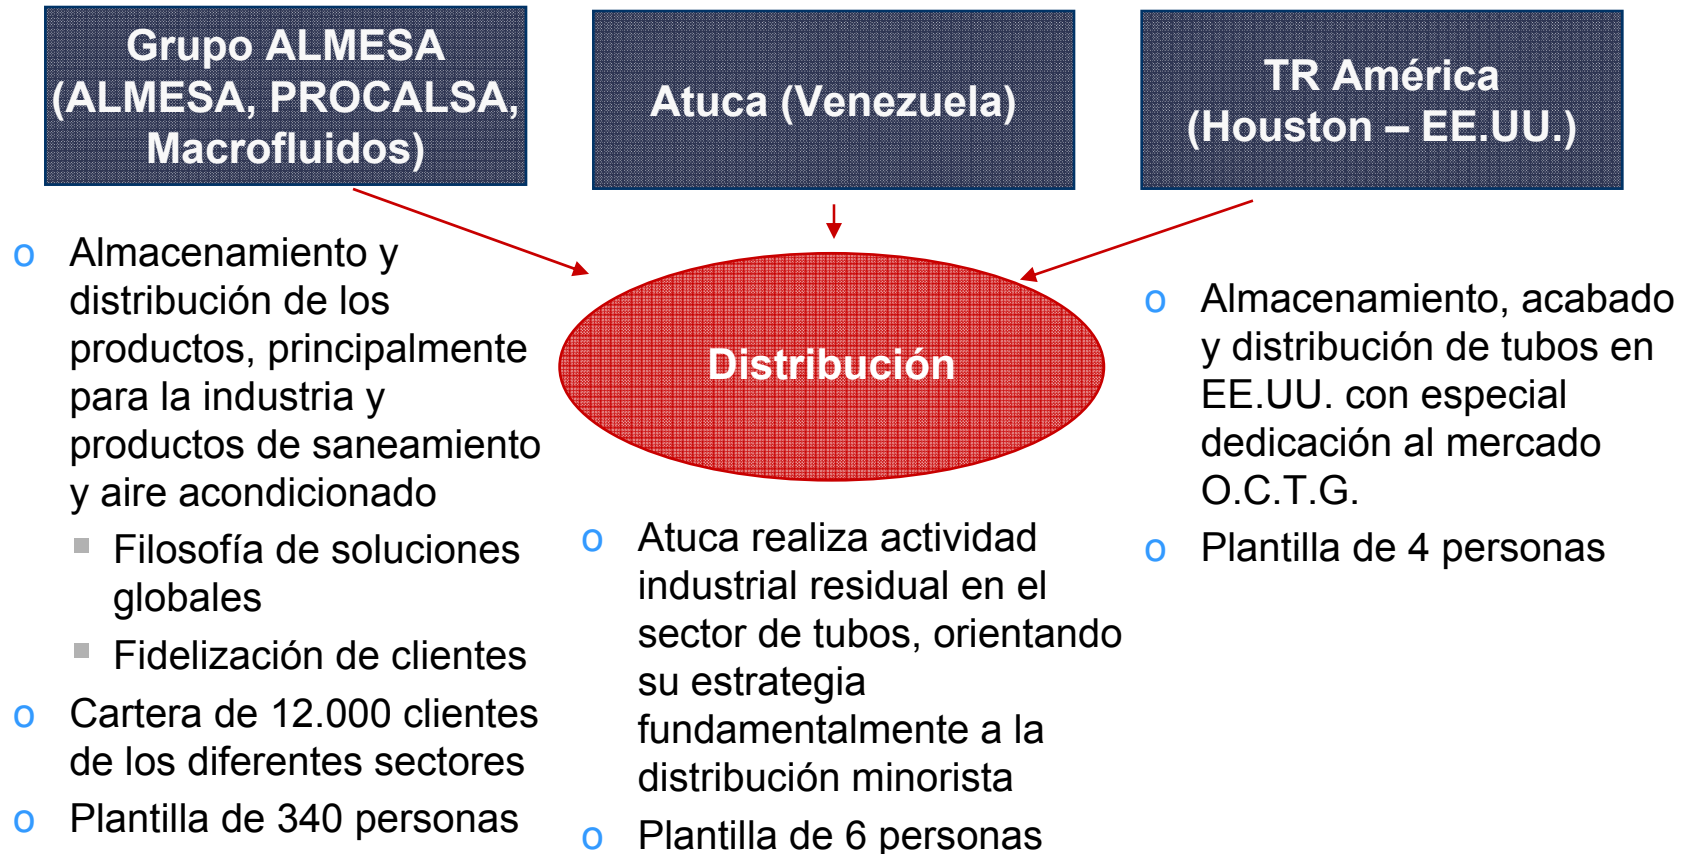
Grupo ALMESA (ALMESA, PROCALSA, Macrofluidos)

Atuca (Venezuela)

TR América (Houston – EE.UU.)

Distribución

o Almacenamiento y distribución de los productos, principalmente para la industria y productos de saneamiento y aire acondicionado
▪ Filosofía de soluciones globales
▪ Fidelización de clientes
o Cartera de 12.000 clientes de los diferentes sectores
o Plantilla de 340 personas

o Atuca realiza actividad industrial residual en el sector de tubos, orientando su estrategia fundamentalmente a la distribución minorista
o Plantilla de 6 personas

o Almacenamiento, acabado y distribución de tubos en EE.UU. con especial dedicación al mercado O.C.T.G.
o Plantilla de 4 personas